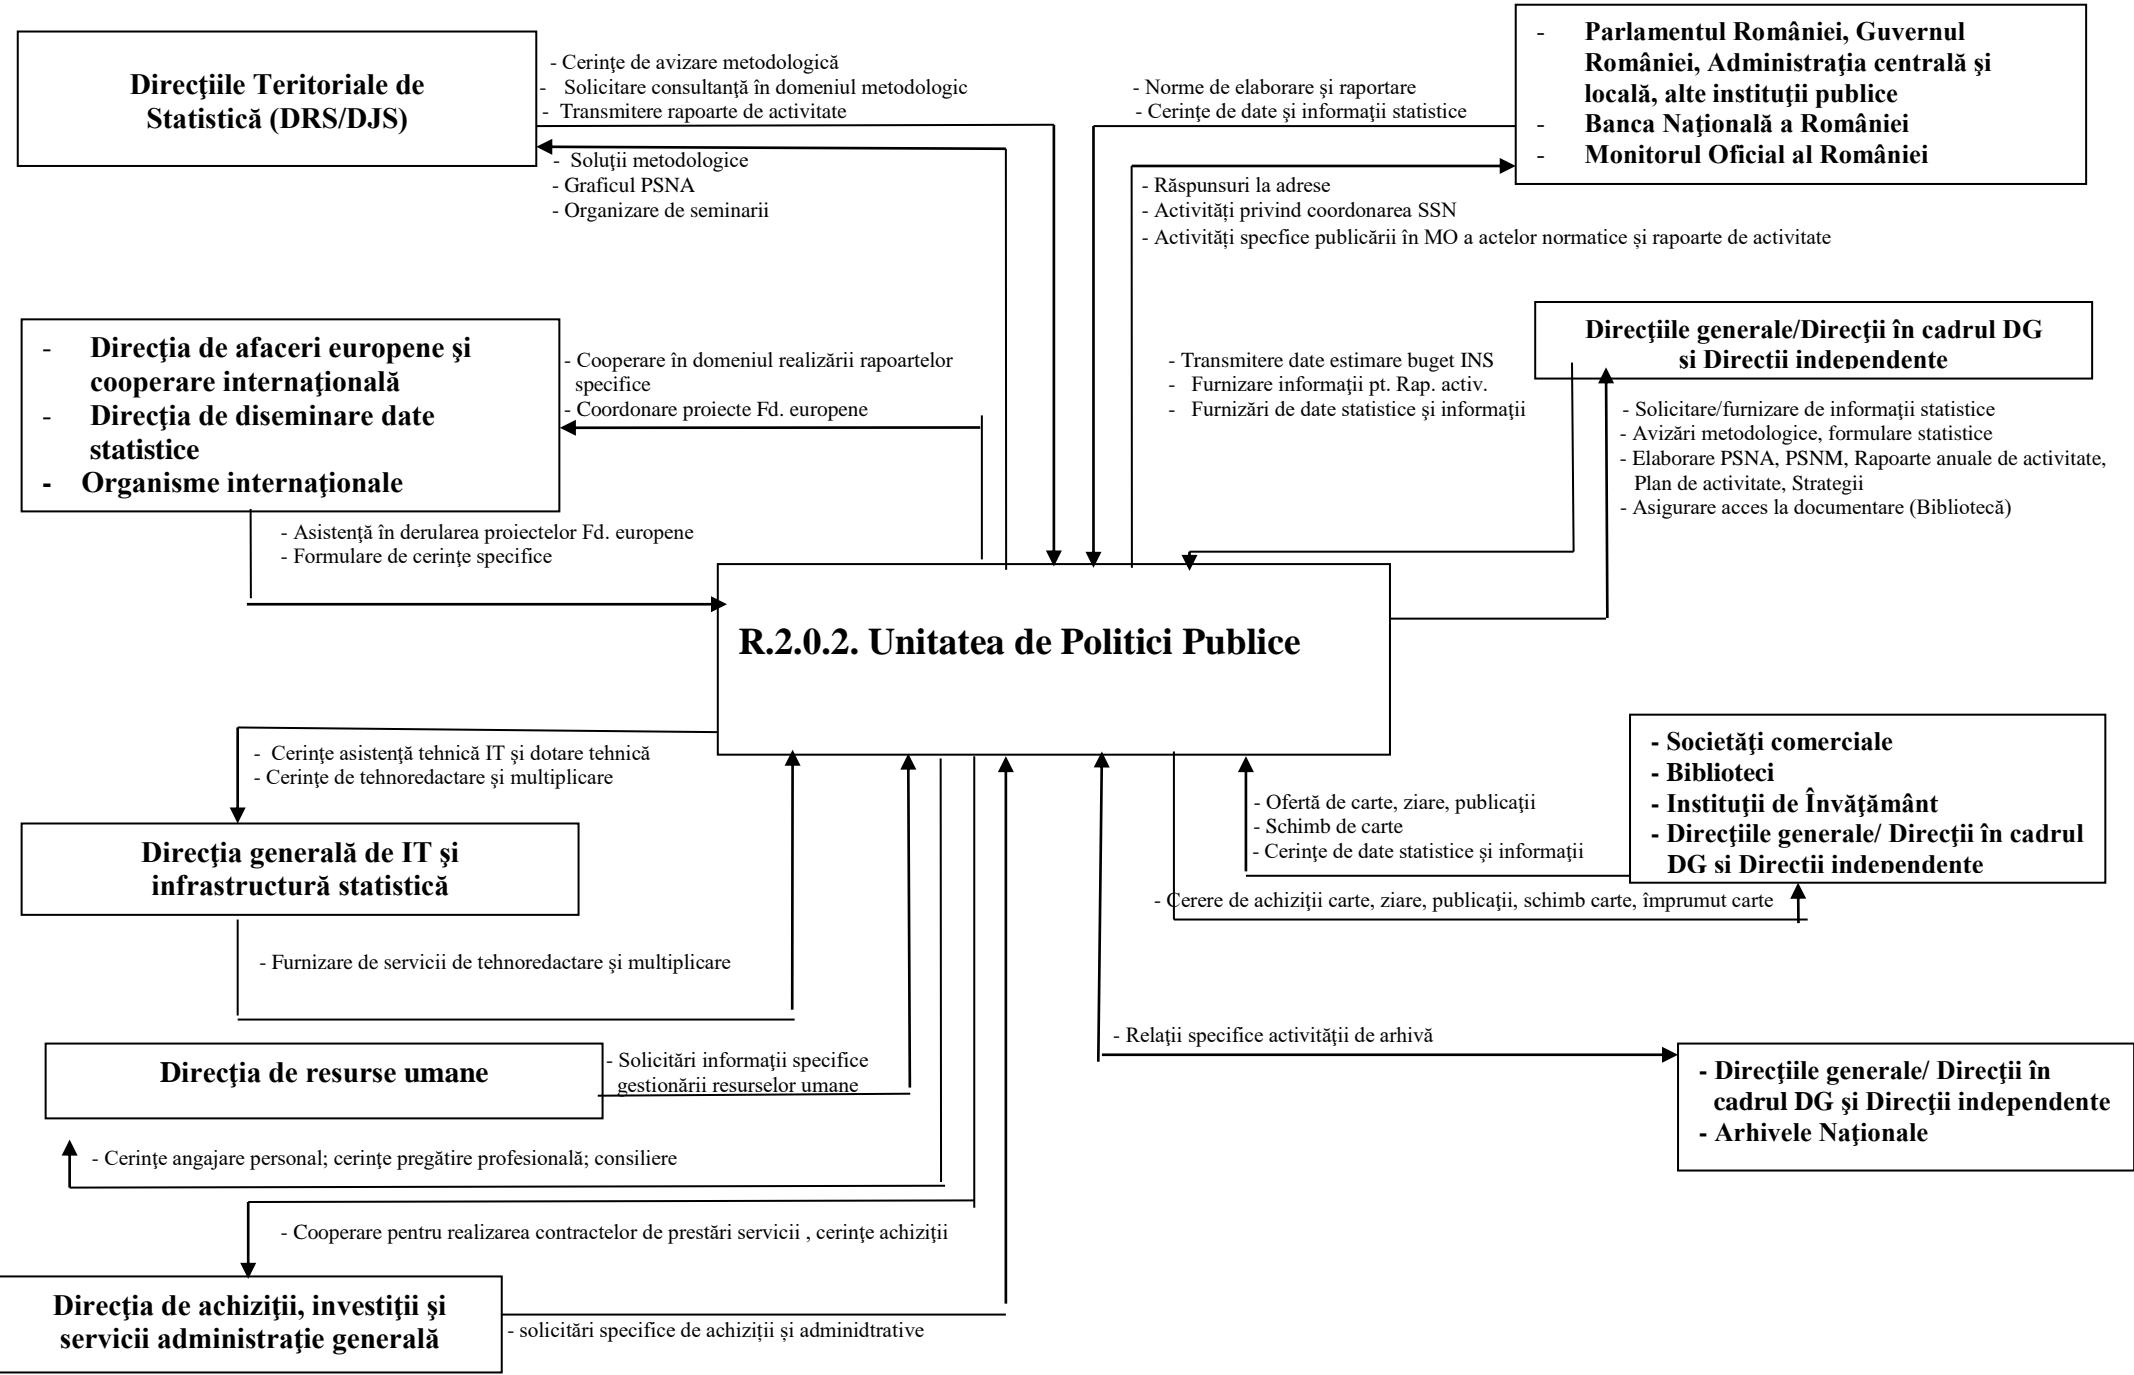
Direcţiile Teritoriale de Statistică (DRS/DJS)

- Cerinţe de avizare metodologică
- Solicitare consultanţă în domeniul metodologic
- Transmitere rapoarte de activitate

- Soluţii metodologice
- Graficul PSNA
- Organizare de seminarii

- Norme de elaborare și raportare
- Cerinţe de date și informaţii statistice

- Parlamentul României, Guvernul României, Administraţia centrală şi locală, alte instituţii publice
- Banca Naţională a României
- Monitorul Oficial al României

- Răspunsuri la adrese
- Activităţi privind coordonarea SSN
- Activităţi specfice publicării în MO a actelor normatice și rapoarte de activitate

- Direcţia de afaceri europene şi cooperare internaţională
- Direcţia de diseminare date statistice
- Organisme internaţionale

- Cooperare în domeniul realizării rapoartelor specifice
- Coordonare proiecte Fd. europene

- Transmitere date estimare buget INS
- Furnizare informaţii pt. Rap. activ.
- Furnizări de date statistice şi informaţii

Direcţiile generale/Direcţii în cadrul DG si Direcţii independente

- Solicitare/furnizare de informaţii statistice
- Avizări metodologice, formulare statistice
- Elaborare PSNA, PSNM, Rapoarte anuale de activitate, Plan de activitate, Strategii
- Asigurare acces la documentare (Bibliotecă)

- Asistenţă în derularea proiectelor Fd. europene
- Formulare de cerinţe specifice

R.2.0.2. Unitatea de Politici Publice

- Cerinţe asistenţă tehnică IT şi dotare tehnică
- Cerinţe de tehnoredactare şi multiplicare

Direcţia generală de IT şi infrastructură statistică

- Furnizare de servicii de tehnoredactare şi multiplicare

- Ofertă de carte, ziare, publicaţii
- Schimb de carte
- Cerinţe de date statistice şi informaţii

- Societăţi comerciale
- Biblioteci
- Instituţii de Învăţământ
- Direcţiile generale/ Direcţii în cadrul DG si Direcţii independente

- Cerere de achiziţii carte, ziare, publicaţii, schimb carte, împrumut carte

- Relaţii specifice activităţii de arhivă

- Direcţiile generale/ Direcţii în cadrul DG şi Direcţii independente
- Arhivele Naţionale

Direcţia de resurse umane

- Solicitări informaţii specifice gestionării resurselor umane

- Cerinţe angajare personal; cerinţe pregătire profesională; consiliere

- Cooperare pentru realizarea contractelor de prestări servicii , cerinţe achiziţii

Direcţia de achiziţii, investiţii şi servicii administraţie generală

- solicitări specifice de achiziţii și adminidtrative